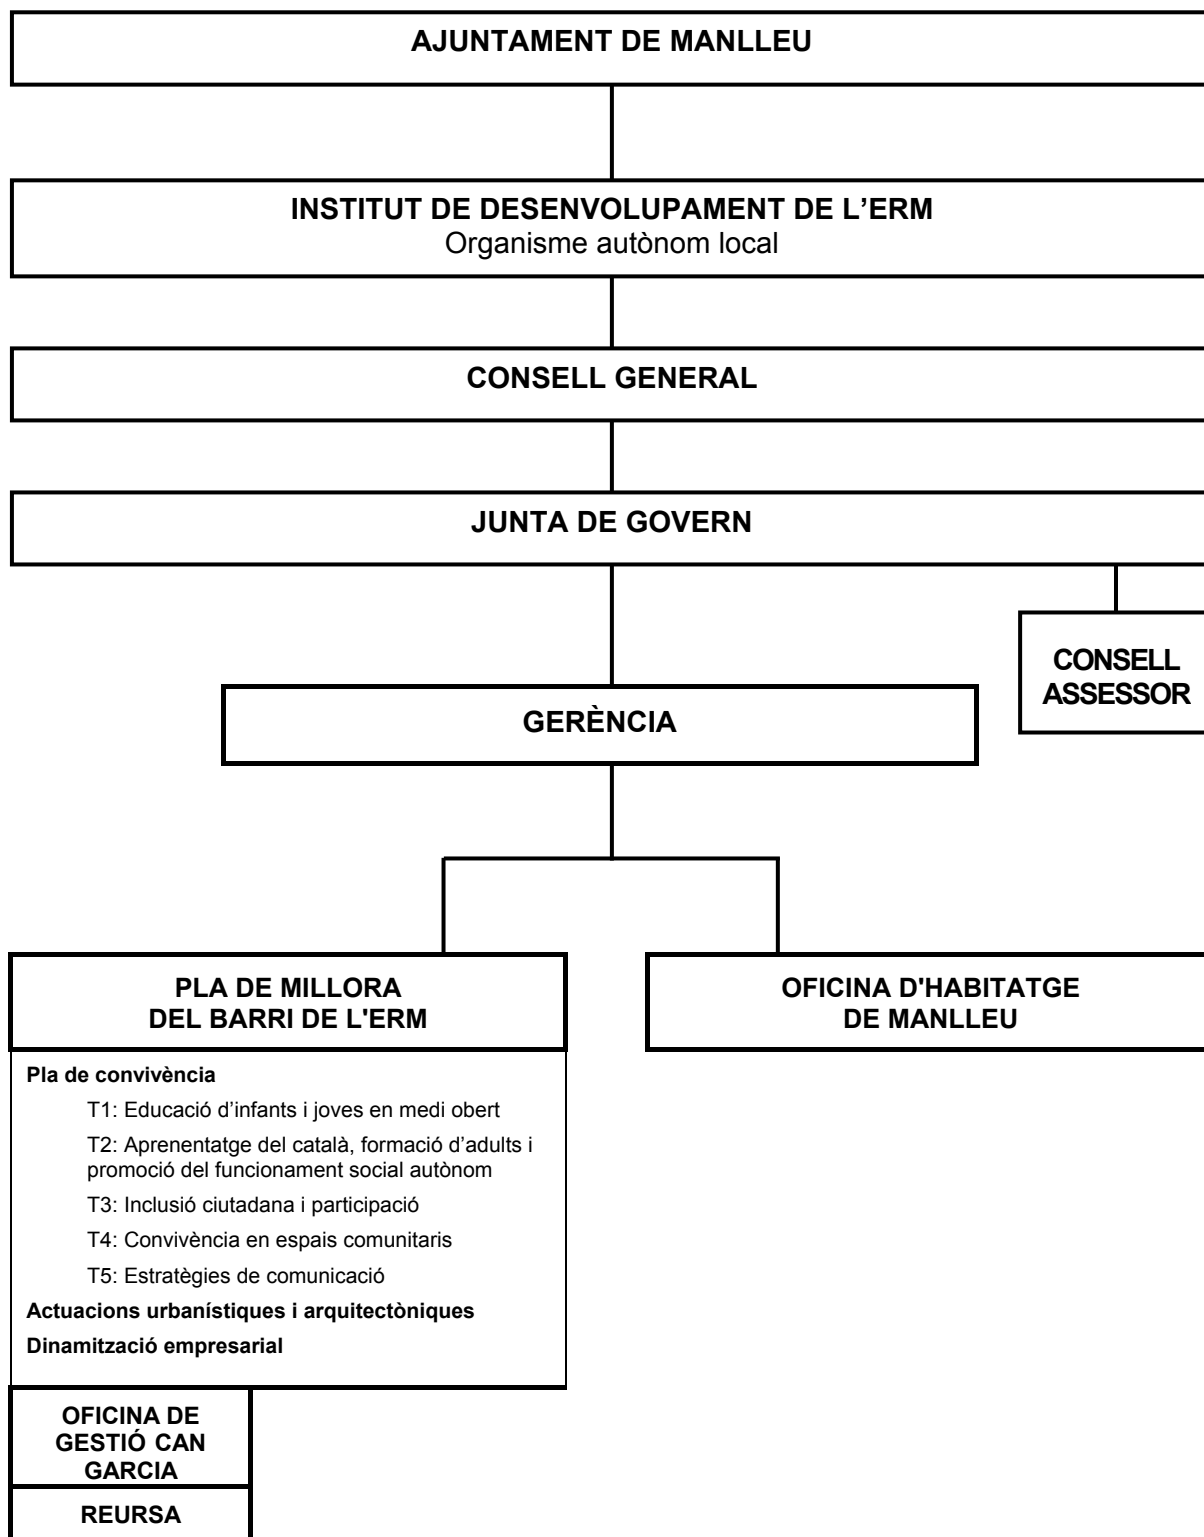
AJUNTAMENT DE MANLLEU

INSTITUT DE DESENVOLUPAMENT DE L’ERM
Organisme autònom local

CONSELL GENERAL

JUNTA DE GOVERN

CONSELL ASSESSOR

GERÈNCIA

PLA DE MILLORA DEL BARRI DE L'ERM

OFICINA D'HABITATGE DE MANLLEU

Pla de convivència

T1: Educació d’infants i joves en medi obert

T2: Aprenentatge del català, formació d’adults i promoció del funcionament social autònom

T3: Inclusió ciutadana i participació

T4: Convivència en espais comunitaris

T5: Estratègies de comunicació

Actuacions urbanístiques i arquitectòniques

Dinamització empresarial

OFICINA DE GESTIÓ CAN GARCIA

REURSA